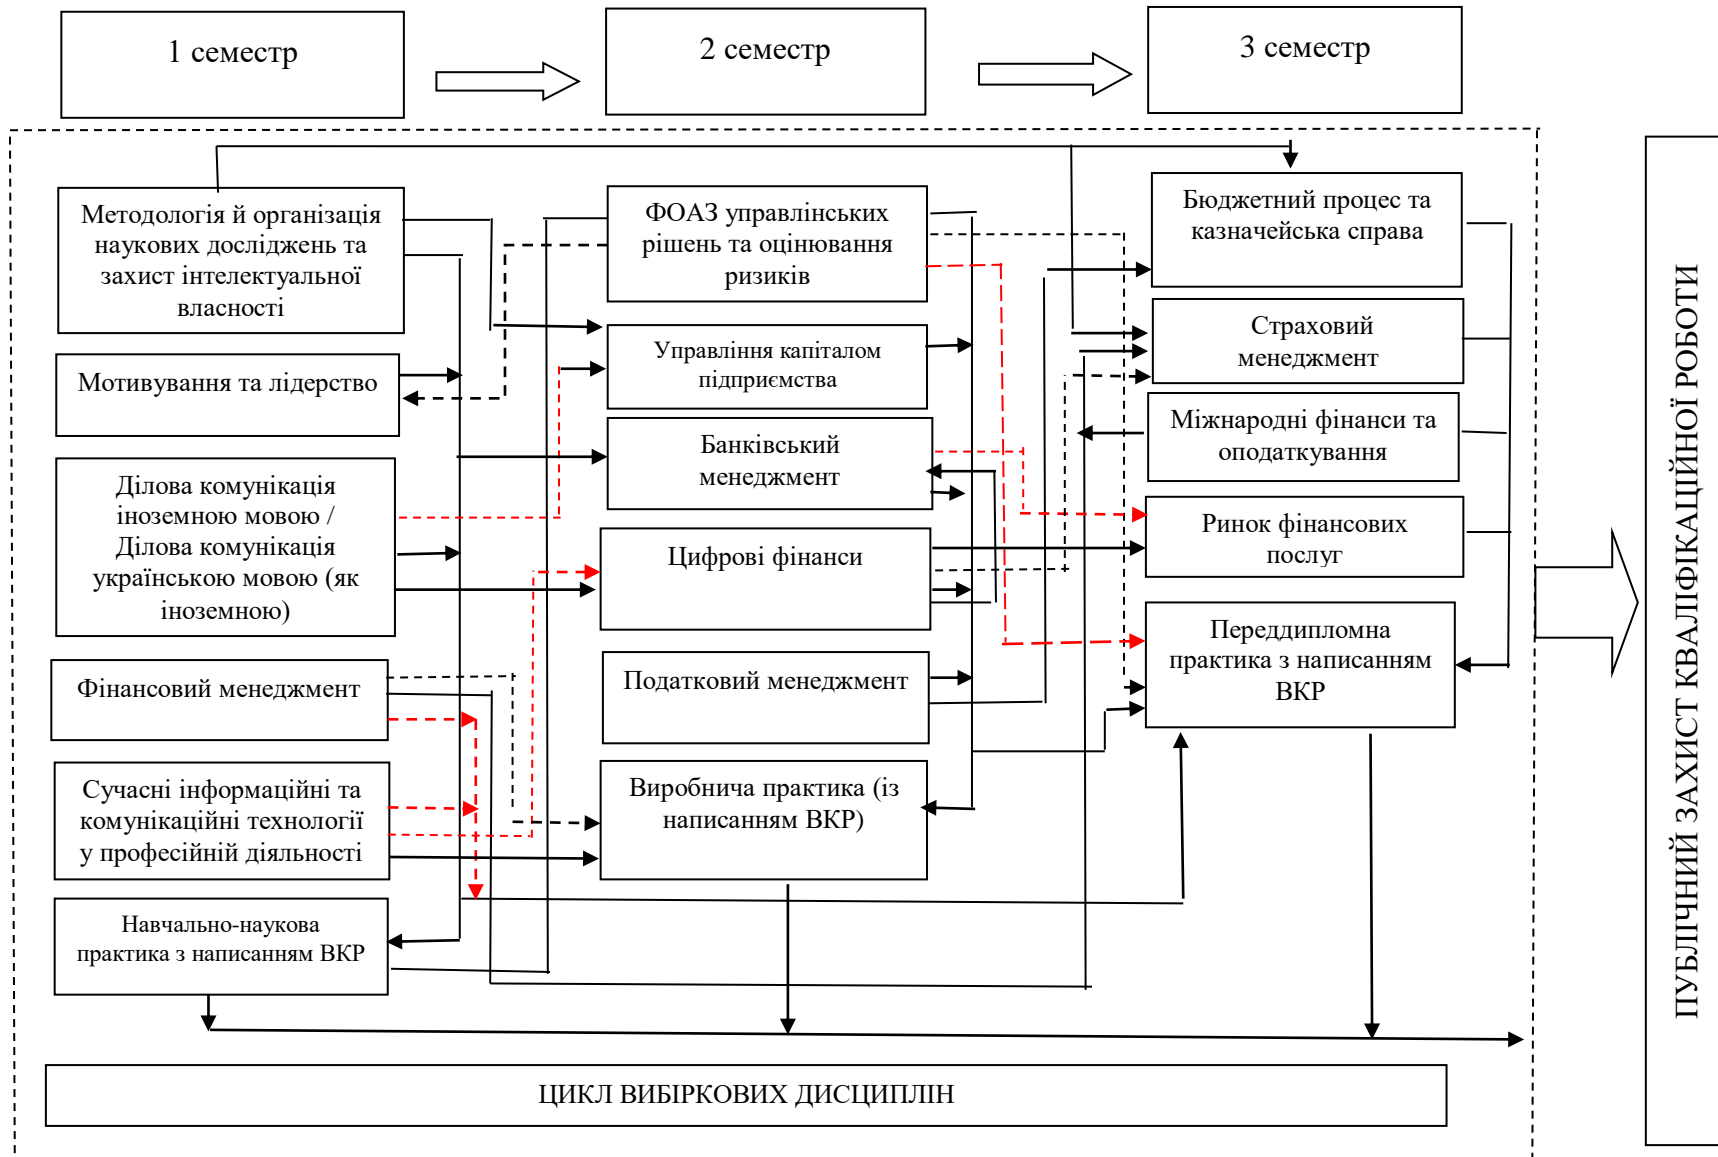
1 семестр

2 семестр

3 семестр

Методологія й організація наукових досліджень та захист інтелектуальної власності

Мотивування та лідерство

Ділова комунікація іноземною мовою / Ділова комунікація українською мовою (як іноземною)

Фінансовий менеджмент

Сучасні інформаційні та комунікаційні технології у професійній діяльності

Навчально-наукова практика з написанням ВКР

ФОАЗ управлінських рішень та оцінювання ризиків

Управління капіталом підприємства

Банківський менеджмент

Цифрові фінанси

Податковий менеджмент

Виробнича практика (із написанням ВКР)

Бюджетний процес та казначейська справа

Страховий менеджмент

Міжнародні фінанси та оподаткування

Ринок фінансових послуг

Переддипломна практика з написанням ВКР

ЦИКЛ ВИБІРКОВИХ ДИСЦИПЛІН

ПУБЛІЧНИЙ ЗАХИСТ КВАЛІФІКАЦІЙНОЇ РОБОТИ